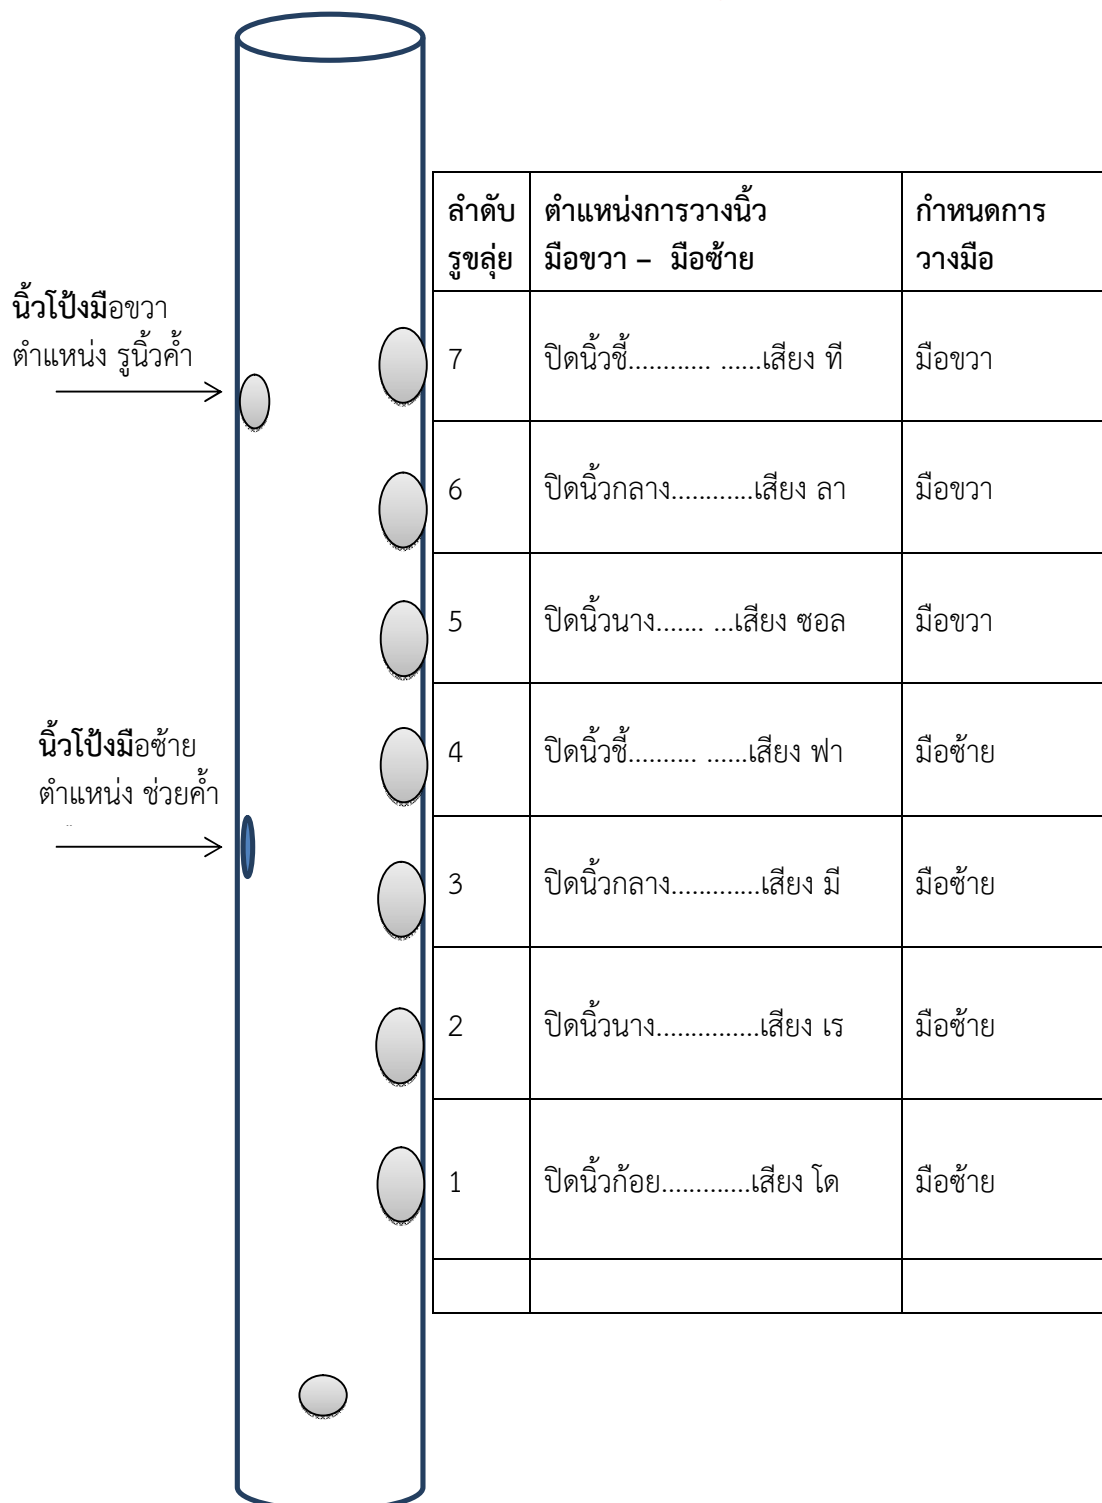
นิ้วโป้งมือขวา ตำแหน่ง รูนิ้วค้ำ

นิ้วโป้งมือซ้าย ตำแหน่ง ช่วยค้ำ

| ลำดับ รูขลุ่ย | ตำแหน่งการวางนิ้ว มือขวา – มือซ้าย | กำหนดการ วางมือ |
|---|---|---|
| 7 | ปิดนิ้วชี้............ ......เสียง ที | มือขวา |
| 6 | ปิดนิ้วกลาง............เสียง ลา | มือขวา |
| 5 | ปิดนิ้วนาง....... ...เสียง ซอล | มือขวา |
| 4 | ปิดนิ้วชี้.......... ......เสียง ฟา | มือซ้าย |
| 3 | ปิดนิ้วกลาง.............เสียง มี | มือซ้าย |
| 2 | ปิดนิ้วนาง...............เสียง เร | มือซ้าย |
| 1 | ปิดนิ้วก้อย.............เสียง โด | มือซ้าย |
| | | |